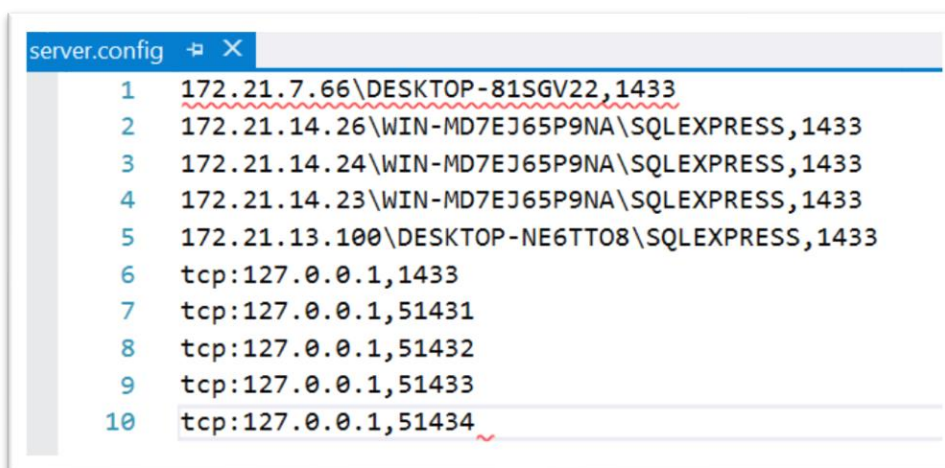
server.config ⊅ ✕

1 172.21.7.66\DESKTOP-81SGV22,1433
2 172.21.14.26\WIN-MD7EJ65P9NA\SQLEXPRESS,1433
3 172.21.14.24\WIN-MD7EJ65P9NA\SQLEXPRESS,1433
4 172.21.14.23\WIN-MD7EJ65P9NA\SQLEXPRESS,1433
5 172.21.13.100\DESKTOP-NE6TTO8\SQLEXPRESS,1433
6 tcp:127.0.0.1,1433
7 tcp:127.0.0.1,51431
8 tcp:127.0.0.1,51432
9 tcp:127.0.0.1,51433
10 tcp:127.0.0.1,51434